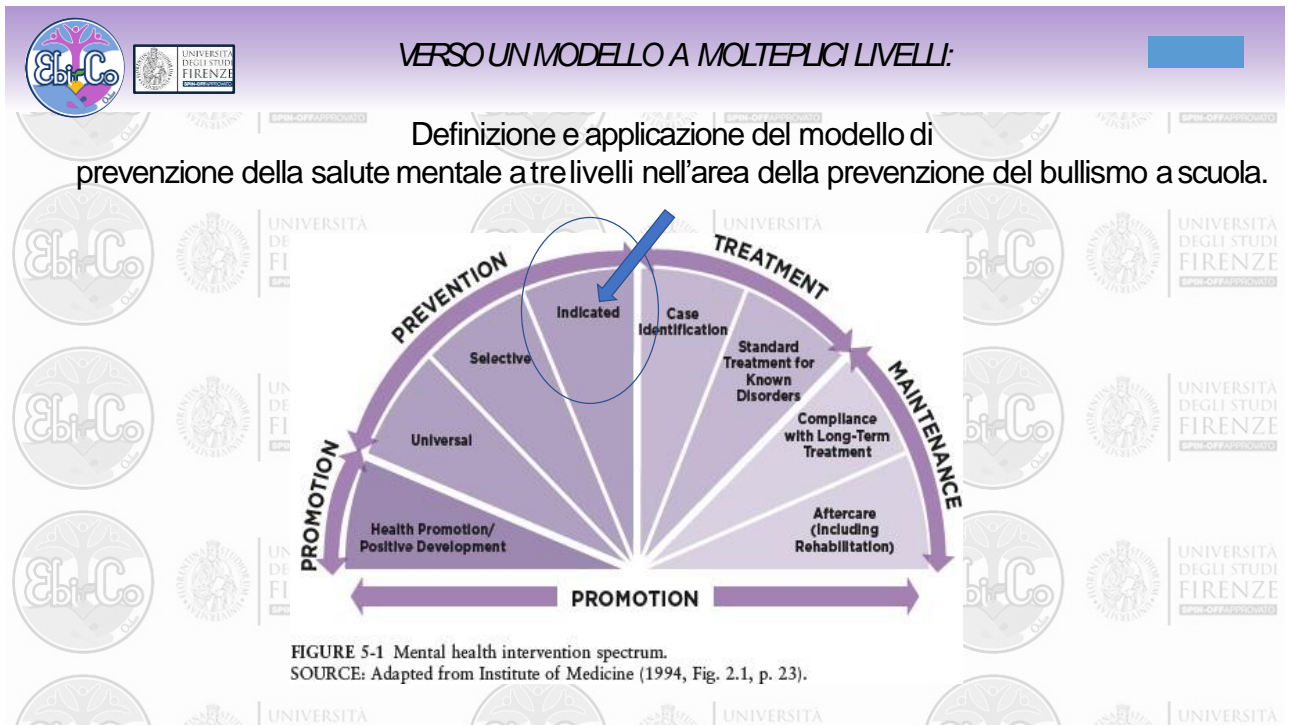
EbiCo

UNIVERSITÀ DEGLI STUDI FIRENZE SPIN-OFF APPROVATO

VERSO UN MODELLO A MOLTEPLICI LIVELLI:

Definizione e applicazione del modello di prevenzione della salute mentale a tre livelli nell'area della prevenzione del bullismo a scuola.

PREVENTION

TREATMENT

MAINTENANCE

PROMOTION

Indicated

Selective

Universal

Health Promotion/ Positive Development

Case Identification

Standard Treatment for Known Disorders

Compliance with Long-Term Treatment

Aftercare (Including Rehabilitation)

PROMOTION

FIGURE 5-1 Mental health intervention spectrum.
SOURCE: Adapted from Institute of Medicine (1994, Fig. 2.1, p. 23).